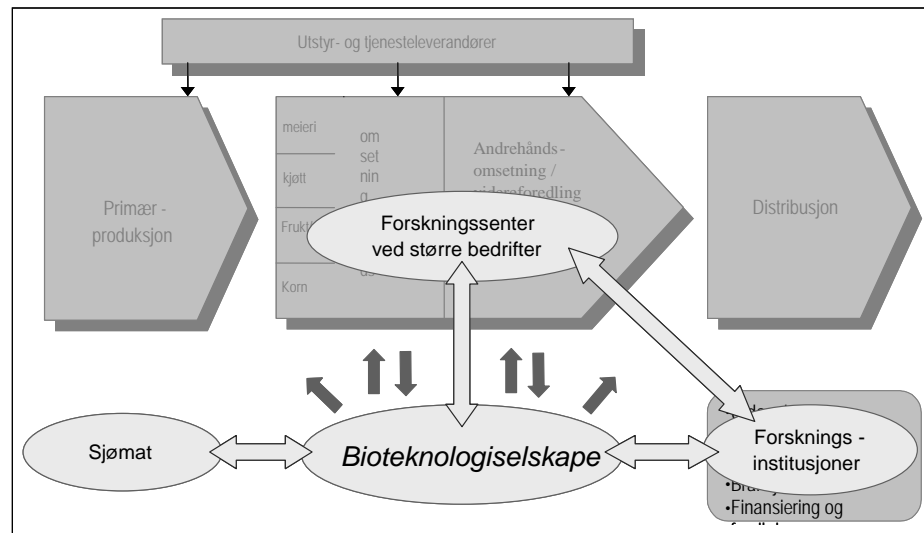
Utstyr- og tjenesteleverandører

Primær - produksjon

meieri

kjøtt

Frukt

Korn

om set ning

Andrehånds - omsetning / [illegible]

Forskningssenter ved større bedrifter

Distribusjon

Sjømat

Bioteknologiselskape

Forsknings - institusjoner

•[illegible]

•Finansiering og

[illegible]